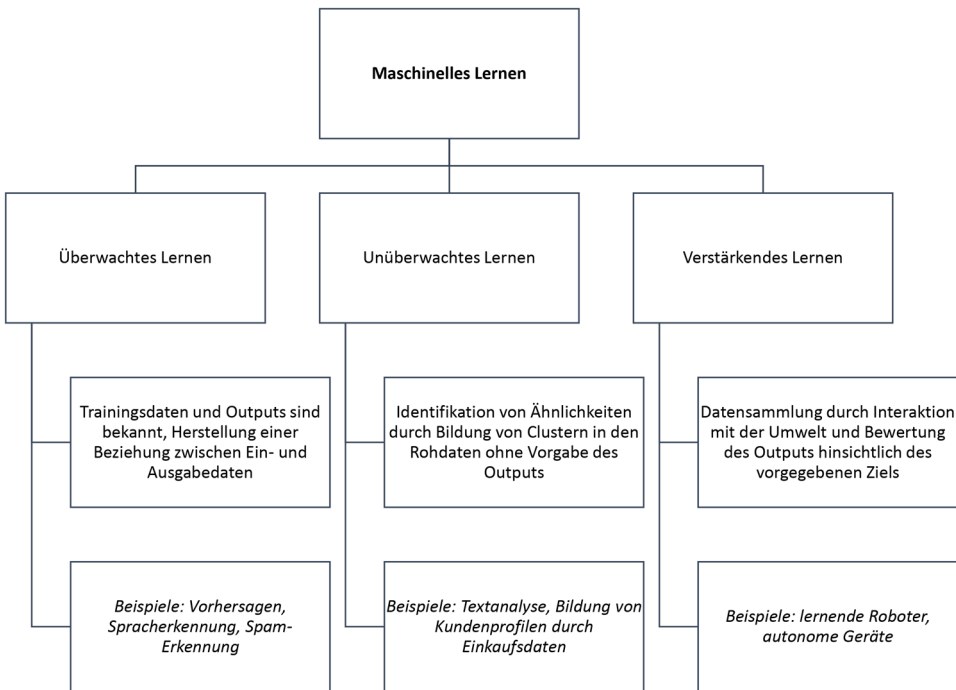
Maschinelles Lernen

Überwachtes Lernen

Trainingsdaten und Outputs sind bekannt, Herstellung einer Beziehung zwischen Ein- und Ausgabedaten

*Beispiele: Vorhersagen, Spracherkennung, Spam-Erkennung*

Unüberwachtes Lernen

Identifikation von Ähnlichkeiten durch Bildung von Clustern in den Rohdaten ohne Vorgabe des Outputs

*Beispiele: Textanalyse, Bildung von Kundenprofilen durch Einkaufsdaten*

Verstärkendes Lernen

Datensammlung durch Interaktion mit der Umwelt und Bewertung des Outputs hinsichtlich des vorgegebenen Ziels

*Beispiele: lernende Roboter, autonome Geräte*